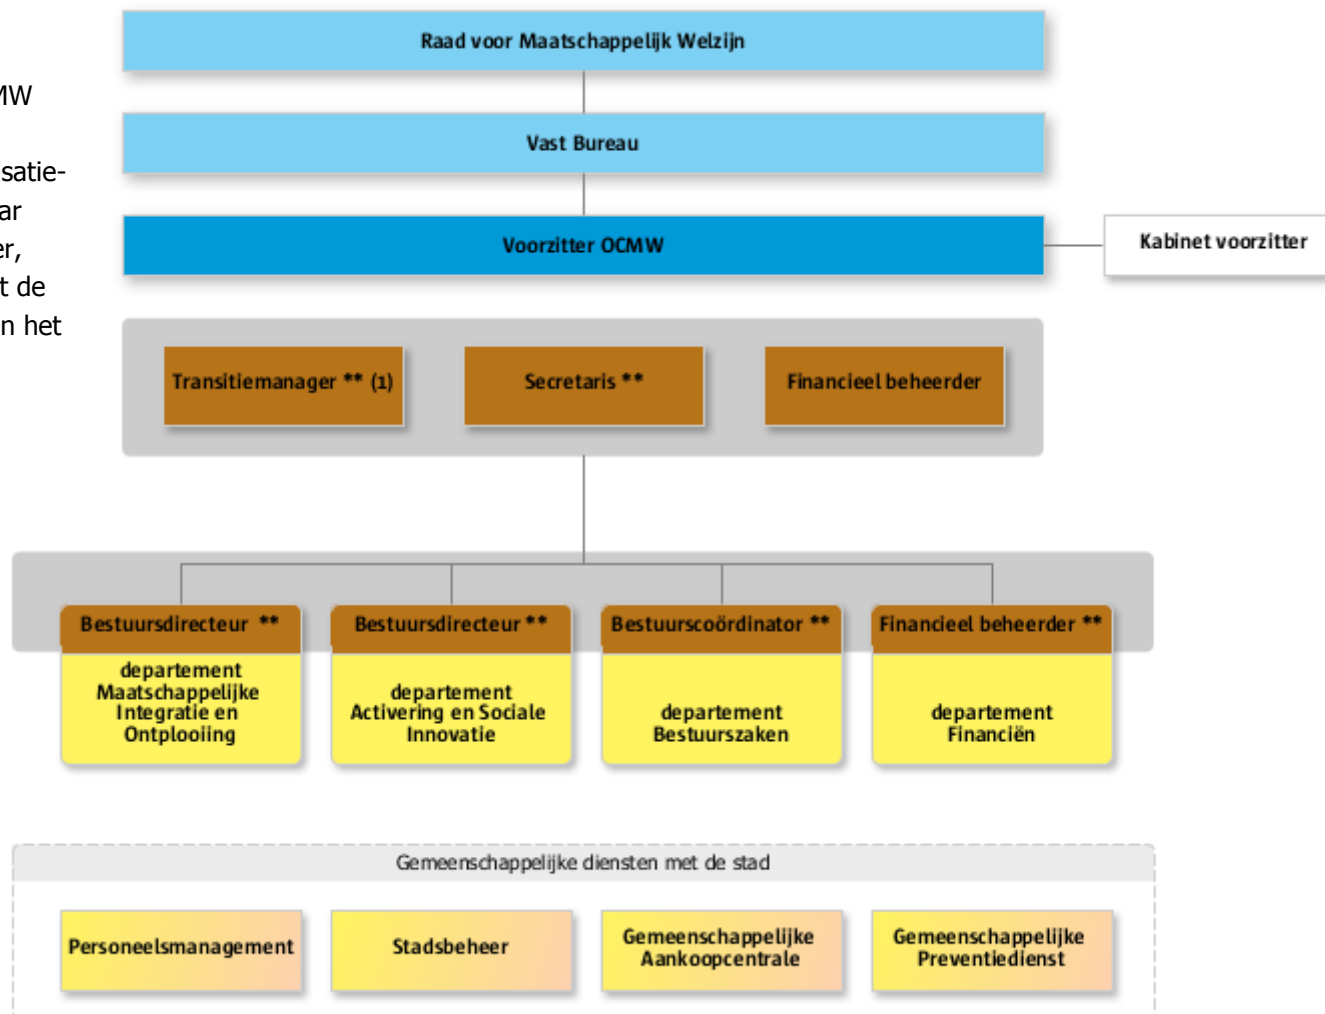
MW

satie-
ar
er,
t de
n het

Raad voor Maatschappelijk Welzijn

Vast Bureau

Voorzitter OCMW

Kabinet voorzitter

Transitiemanager ** (1)

Secretaris **

Financieel beheerder

Bestuursdirecteur **

departement Maatschappelijke Integratie en Ontplooiing

Bestuursdirecteur **

departement Activering en Sociale Innovatie

Bestuurscoördinator **

departement Bestuurszaken

Financieel beheerder **

departement Financiën

Gemeenschappelijke diensten met de stad

Personeelsmanagement

Stadsbeheer

Gemeenschappelijke Aankoopcentrale

Gemeenschappelijke Preventiedienst